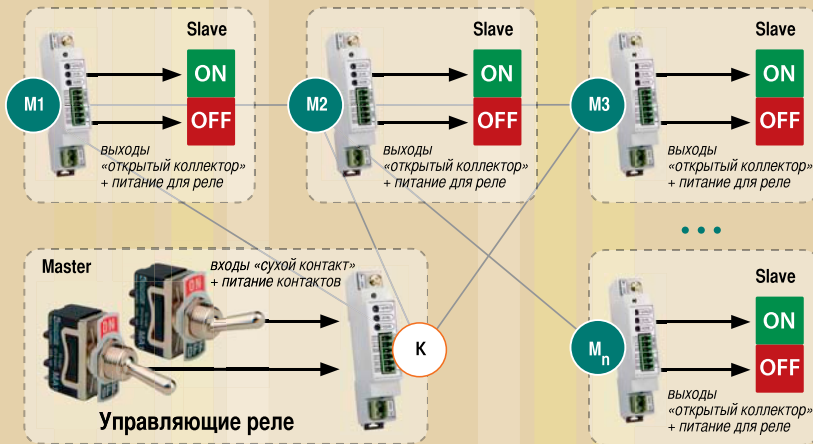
Slave

M1

ON

OFF

выходы «открытый коллектор» + питание для реле

Slave

M2

ON

OFF

выходы «открытый коллектор» + питание для реле

Slave

M3

ON

OFF

выходы «открытый коллектор» + питание для реле

Master

входы «сухой контакт» + питание контактов

K

Управляющие реле

Slave

$M_n$

ON

OFF

выходы «открытый коллектор» + питание для реле